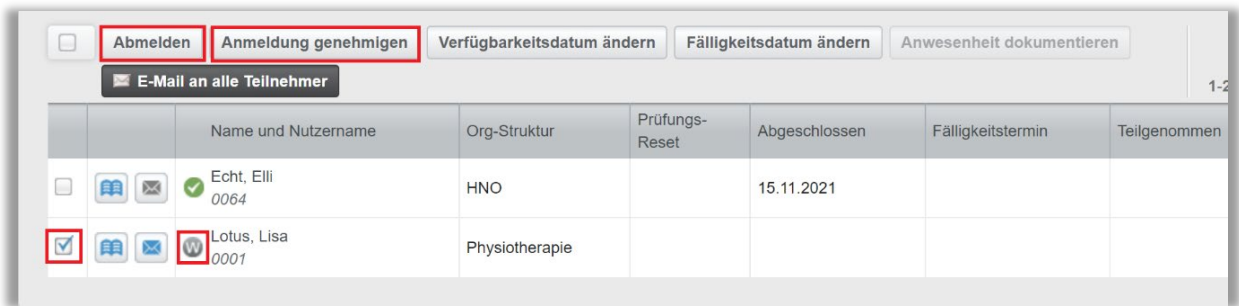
Abmelden Anmeldung genehmigen Verfügbarkeitsdatum ändern Fälligkeitsdatum ändern Anwesenheit dokumentieren

E-Mail an alle Teilnehmer

1-2

| | | Name und Nutzername | Org-Struktur | Prüfungs-Reset | Abgeschlossen | Fälligkeitstermin | Teilgenommen |
|---|---|---|---|---|---|---|---|
| | | Echt, Elli 0064 | HNO | | 15.11.2021 | | |
| | | W Lotus, Lisa 0001 | Physiotherapie | | | | |